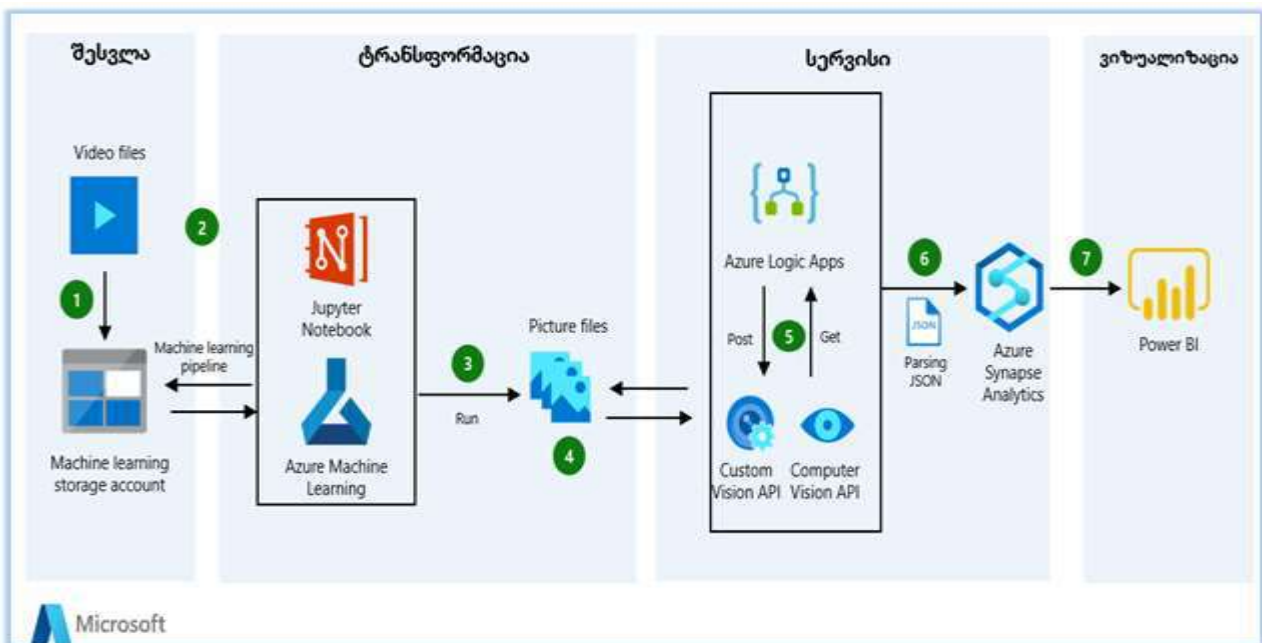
შესვლა

ტრანსფორმაცია

სერვისი

ვიზუალიზაცია

Video files

1

2

Machine learning pipeline

Machine learning storage account

Jupyter Notebook

Azure Machine Learning

3

Run

Picture files

4

Azure Logic Apps

Post

5

Get

Custom Vision API

Computer Vision API

6

JSON

Parsing JSON

Azure Synapse Analytics

7

Power BI

Microsoft